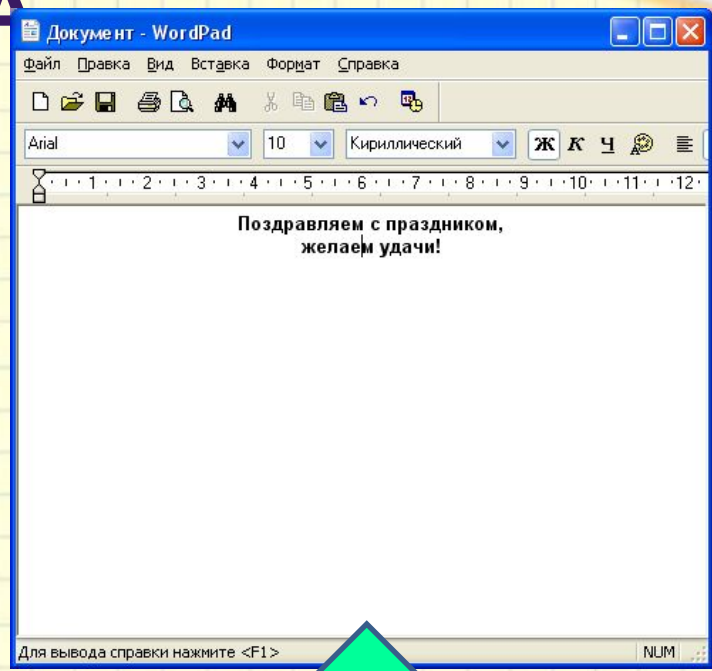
Документ - WordPad

Файл Правка Вид Вставка Формат Справка

Arial 10 Кириллический Ж К Ч

1 · 2 · 3 · 4 · 5 · 6 · 7 · 8 · 9 · 10 · 11 · 12

Поздравляем с праздником,
желаем удачи!

Для вывода справки нажмите <F1>

NUM